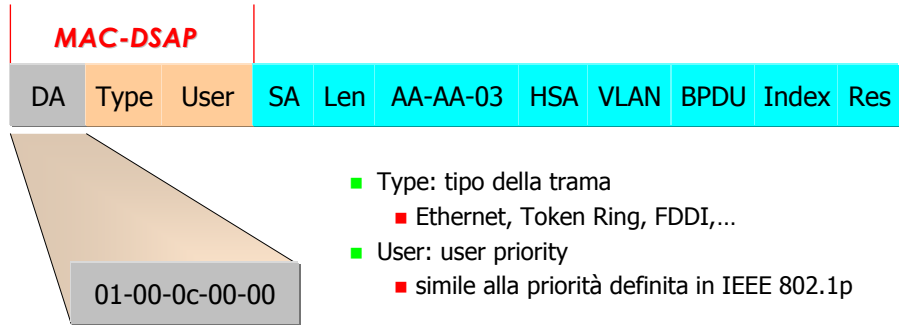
MAC-DSAP

| DA | Type | User | SA | Len | AA-AA-03 | HSA | VLAN | BPDU | Index | Res |
|---|---|---|---|---|---|---|---|---|---|---|

01-00-0c-00-00

- Type: tipo della trama
  - Ethernet, Token Ring, FDDI,…
- User: user priority
  - simile alla priorità definita in IEEE 802.1p